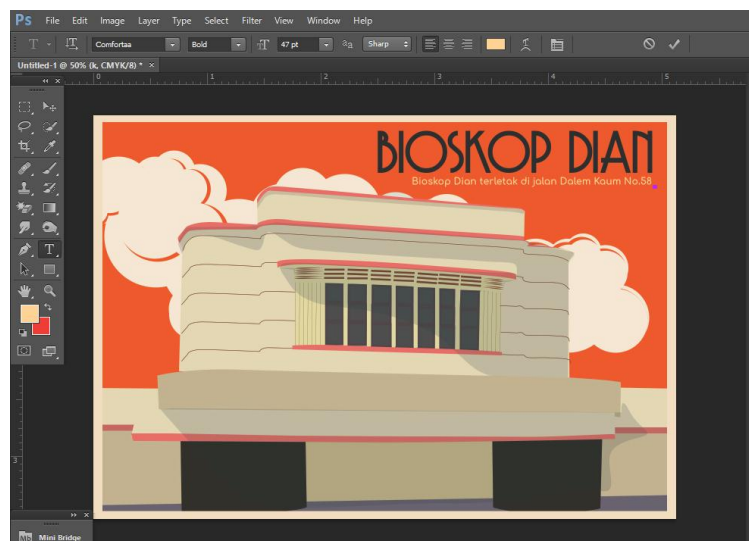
Ps File Edit Image Layer Type Select Filter View Window Help

Comfortaa Bold 47 pt aa Sharp

Untitled-1 @ 50% (k, CMYK/8) * ×

0 1 2 3 4 5

BIOSKOP DIAN
Bioskop Dian terletak di jalan Dalem Kaum No.58

Mini Bridge